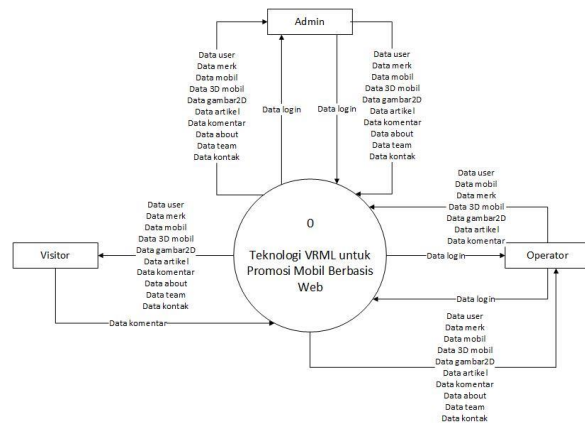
Admin

Data user
Data merk
Data mobil
Data 3D mobil
Data gambar2D
Data artikel
Data komentar
Data about
Data team
Data kontak

Data login

Data login

Data user
Data merk
Data mobil
Data 3D mobil
Data gambar2D
Data artikel
Data komentar
Data about
Data team
Data kontak

Data user
Data mobil
Data merk
Data 3D mobil
Data gambar2D
Data artikel
Data komentar

Data user
Data merk
Data mobil
Data 3D mobil
Data gambar2D
Data artikel
Data komentar
Data about
Data team
Data kontak

Visitor

0

Teknologi VRML untuk Promosi Mobil Berbasis Web

Data login

Operator

Data login

Data komentar

Data user
Data merk
Data mobil
Data 3D mobil
Data gambar2D
Data artikel
Data komentar
Data about
Data team
Data kontak